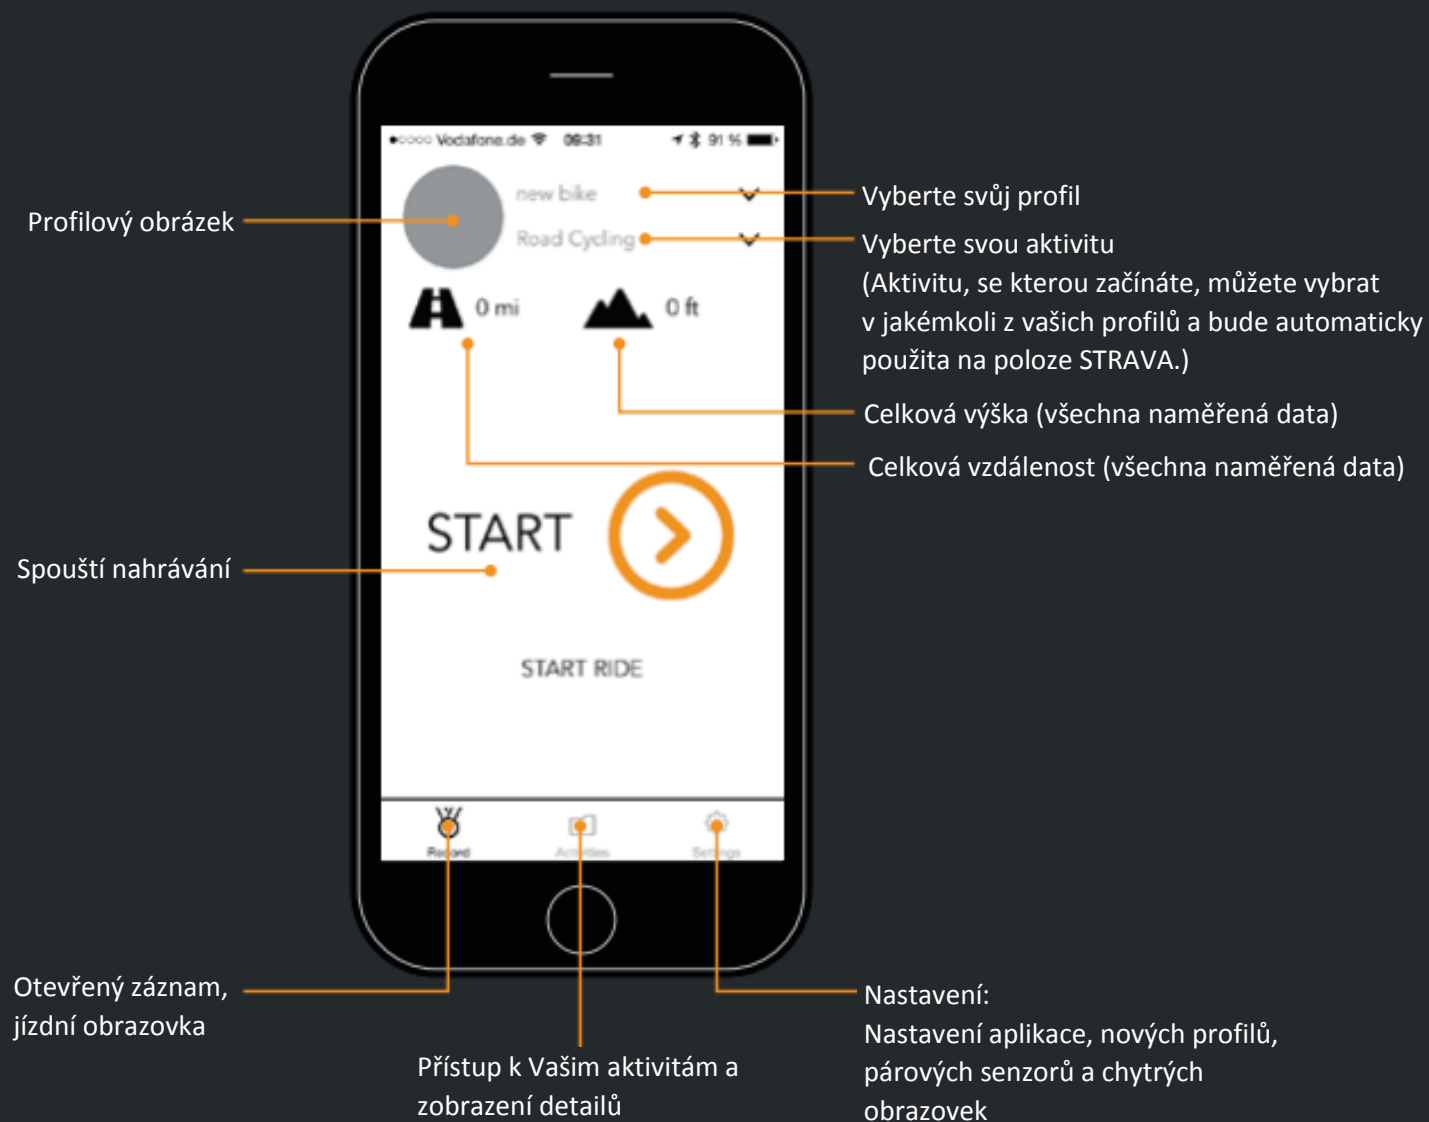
●○○○○ Vodafone.de 09:31 91 %

Profilový obrázek

new bike

Vyberte svůj profil

Road Cycling

Vyberte svou aktivitu
(Aktivitu, se kterou začínáte, můžete vybrat v jakémkoli z vašich profilů a bude automaticky použita na poloze STRAVA.)

0 mi

0 ft

Celková výška (všechna naměřená data)

Celková vzdálenost (všechna naměřená data)

START

Spouští nahrávání

START RIDE

Record

Activities

Settings

Otevřený záznam, jízdní obrazovka

Přístup k Vašim aktivitám a zobrazení detailů

Nastavení:
Nastavení aplikace, nových profilů, párových senzorů a chytrých obrazovek